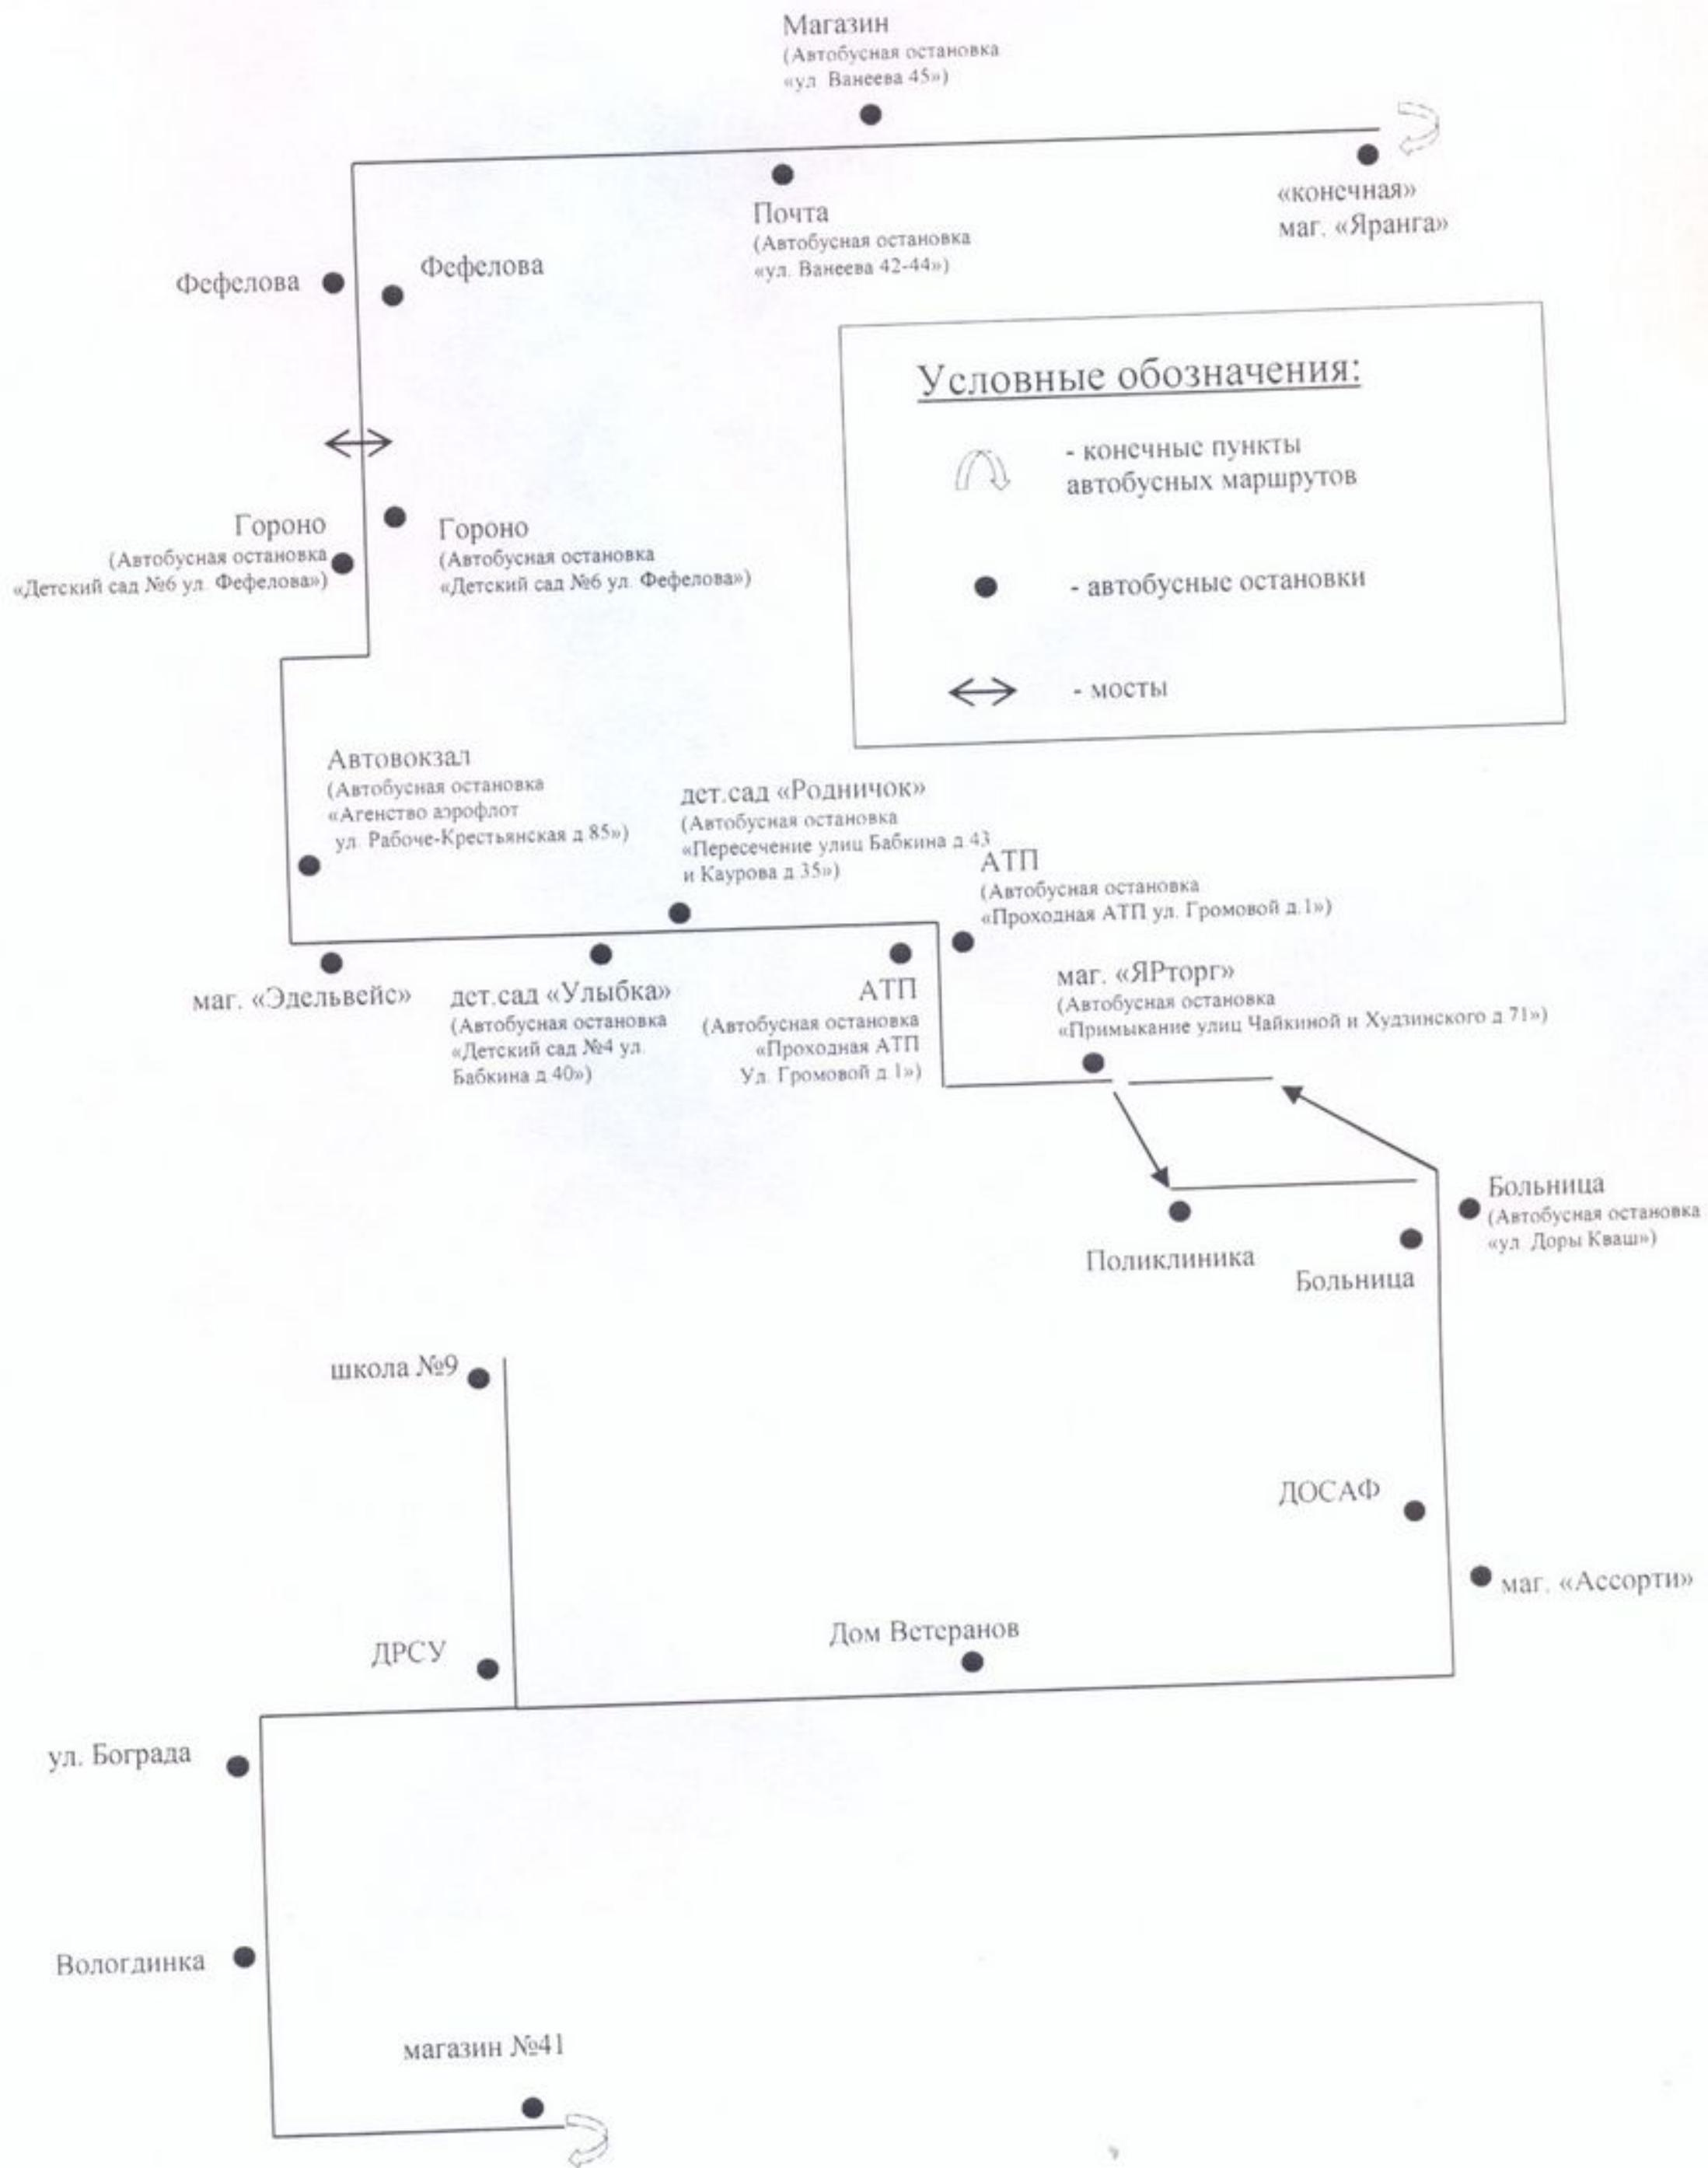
Магазин
(Автобусная остановка «ул Ванеева 45»)

«конечная»
маг. «Яранга»

Почта
(Автобусная остановка «ул. Ванеева 42-44»)

Фефелова

Фефелова

Условные обозначения:

- конечные пункты автобусных маршрутов

- автобусные остановки

- мосты

Гороно
(Автобусная остановка «Детский сад №6 ул. Фефелова»)

Гороно
(Автобусная остановка «Детский сад №6 ул. Фефелова»)

Автовокзал
(Автобусная остановка «Агенство аэрофлот ул. Рабоче-Крестьянская д.85»)

дет.сад «Родничок»
(Автобусная остановка «Пересечение улиц Бабкина д.43 и Каурова д.35»)

АТП
(Автобусная остановка «Проходная АТП ул. Громовой д.1»)

маг. «Эдельвейс»

дет.сад «Улыбка»
(Автобусная остановка «Детский сад №4 ул. Бабкина д.40»)

АТП
(Автобусная остановка «Проходная АТП Ул. Громовой д.1»)

маг. «ЯРторг»
(Автобусная остановка «Примыкание улиц Чайкиной и Худзинского д.71»)

Больница
(Автобусная остановка «ул. Доры Кваш»)

Поликлиника

Больница

школа №9

ДОСАФ

маг. «Ассорти»

Дом Ветеранов

ДРСУ

ул. Бограда

Вологдинка

магазин №41